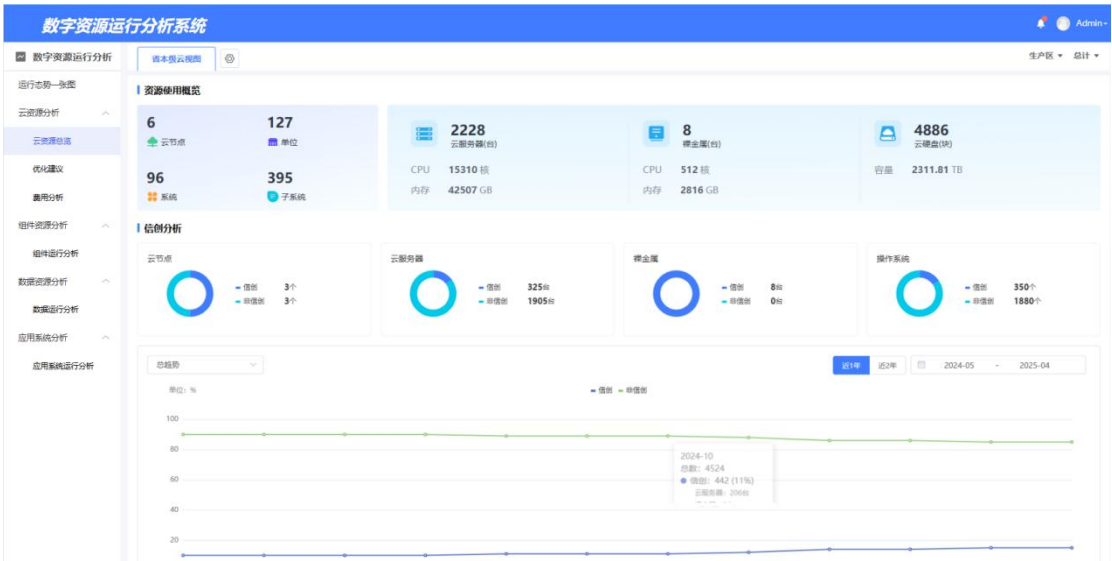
数字资源运行分析系统

Admin

数字资源运行分析

运行态势一张图

云资源分析

云资源总览

优化建议

费用分析

组件资源分析

组件运行分析

数据资源分析

数据运行分析

应用系统分析

应用系统运行分析

资本投云视图

生产区 ▾ 总计 ▾

资源使用概览

6 云节点

127 单位

96 系统

395 子系统

2228 云服务器(台)

CPU 15310 核

内存 42507 GB

8 裸金属(台)

CPU 512 核

内存 2816 GB

4886 云硬盘(块)

容量 2311.81 TB

信创分析

云节点

信创 3个

非信创 3个

云服务器

信创 325台

非信创 1905台

裸金属

信创 8台

非信创 0台

操作系统

信创 350个

非信创 1880个

总趋势

近1年 近2年 2024-05 - 2025-04

单位: %

信创 非信创

100

80

60

40

20

2024-10

总数: 4524

信创: 442 (11%)

云服务器: 206台